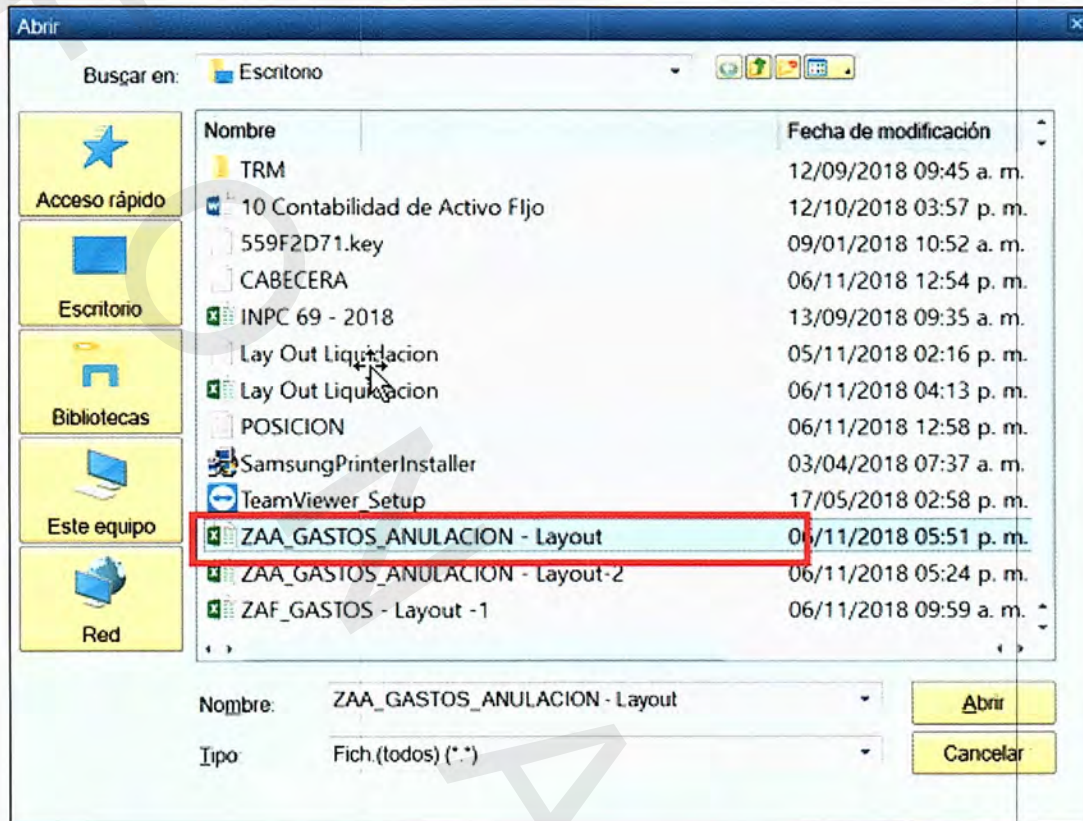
Abrir

Buscar en: Escritorio

Acceso rápido

Escritorio

Bibliotecas

Este equipo

Red

| Nombre | Fecha de modificación |
|---|---|
| TRM | 12/09/2018 09:45 a. m. |
| 10 Contabilidad de Activo FIjo | 12/10/2018 03:57 p. m. |
| 559F2D71.key | 09/01/2018 10:52 a. m. |
| CABECERA | 06/11/2018 12:54 p. m. |
| INPC 69 - 2018 | 13/09/2018 09:35 a. m. |
| Lay Out Liquidacion | 05/11/2018 02:16 p. m. |
| Lay Out Liquidacion | 06/11/2018 04:13 p. m. |
| POSICION | 06/11/2018 12:58 p. m. |
| SamsungPrinterInstaller | 03/04/2018 07:37 a. m. |
| TeamViewer_Setup | 17/05/2018 02:58 p. m. |
| ZAA_GASTOS_ANULACION - Layout | 06/11/2018 05:51 p. m. |
| ZAA_GASTOS_ANULACION - Layout-2 | 06/11/2018 05:24 p. m. |
| ZAF_GASTOS - Layout -1 | 06/11/2018 09:59 a. m. |

Nombre: ZAA_GASTOS_ANULACION - Layout

Tipo: Fich.(todos) (*.*)

Abrir

Cancelar